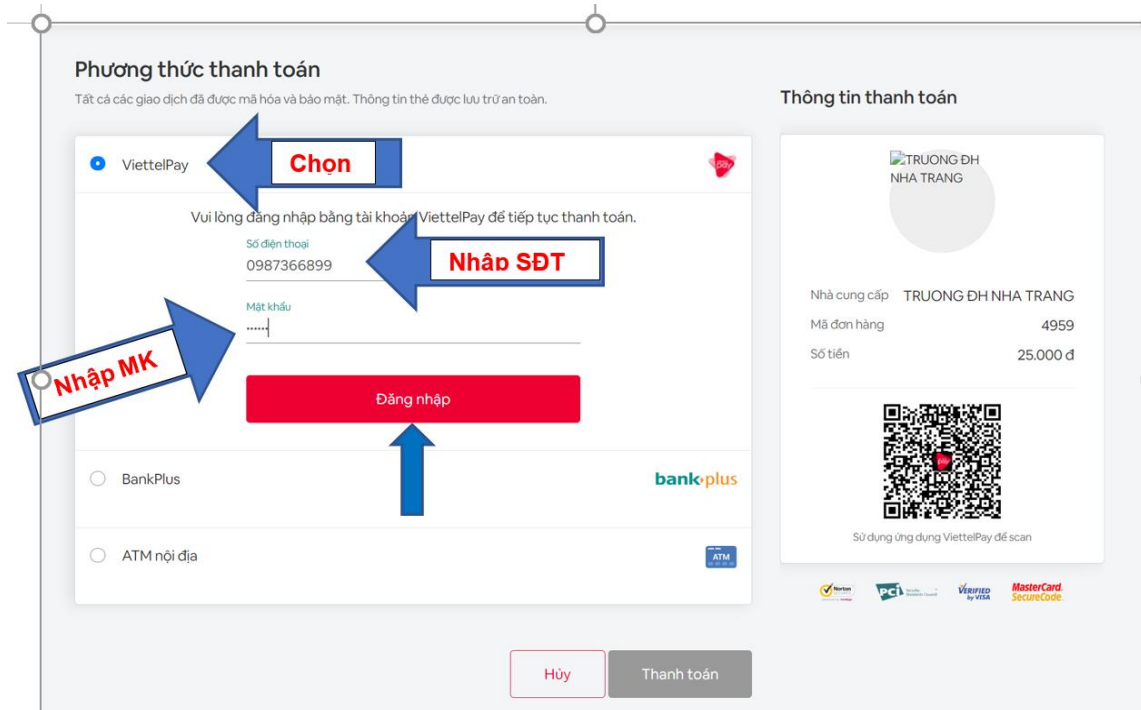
Phương thức thanh toán
Tất cả các giao dịch đã được mã hóa và bảo mật. Thông tin thẻ được lưu trữ an toàn.

ViettelPay

Chọn

Vui lòng đăng nhập bằng tài khoản ViettelPay để tiếp tục thanh toán.

Số điện thoại
0987366899

Nhập SĐT

Mật khẩu
••••••

Nhập MK

Đăng nhập

BankPlus

bank·plus

ATM nội địa

ATM

Thông tin thanh toán

TRUONG ĐH NHA TRANG

Nhà cung cấp TRUONG ĐH NHA TRANG
Mã đơn hàng 4959
Số tiền 25.000 đ

Sử dụng ứng dụng ViettelPay để scan

Norton
PCI
VERIFIED by VISA
MasterCard. SecureCode.

Hủy
Thanh toán